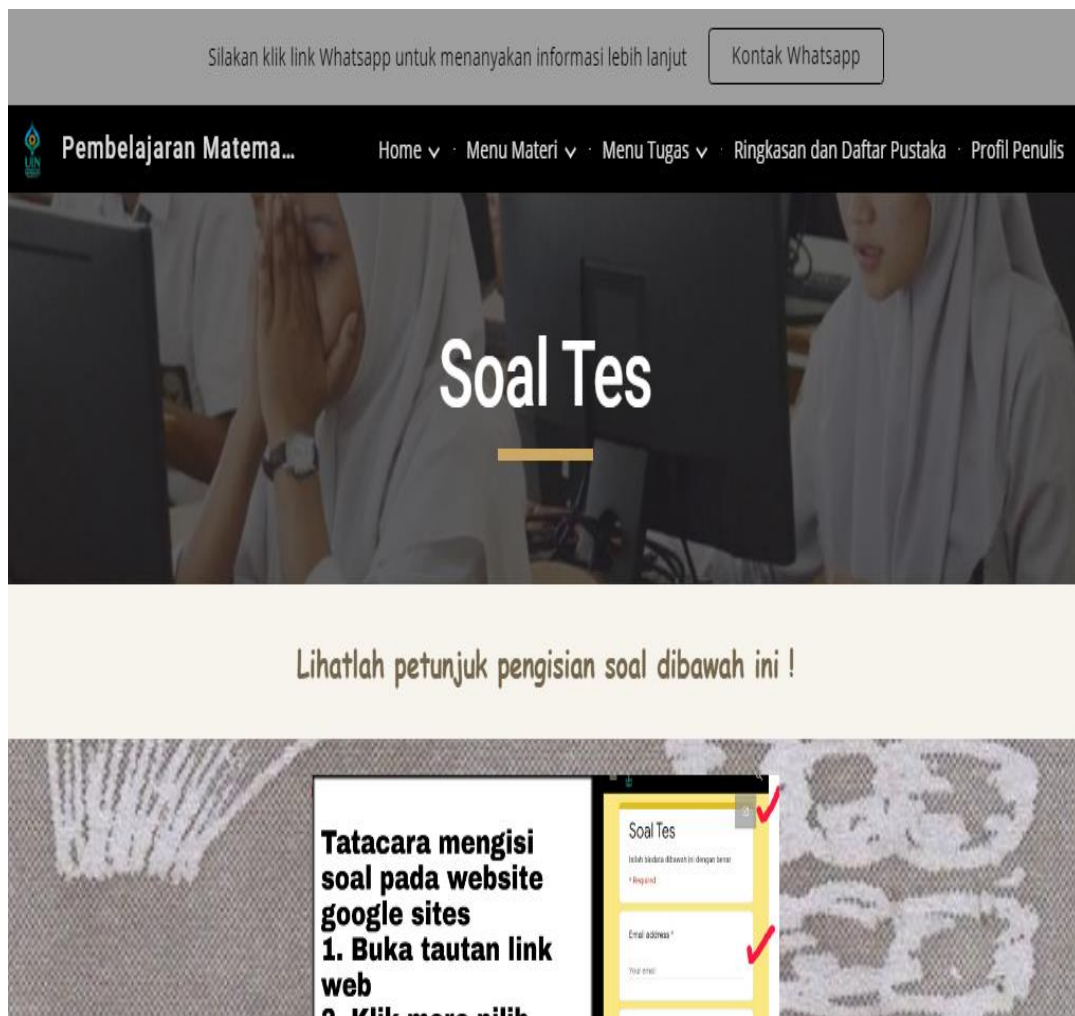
Silakan klik link Whatsapp untuk menanyakan informasi lebih lanjut

Kontak Whatsapp

Pembelajaran Matema...

Home · Menu Materi · Menu Tugas · Ringkasan dan Daftar Pustaka · Profil Penulis

Soal Tes

Lihatlah petunjuk pengisian soal dibawah ini !

Tatacara mengisi soal pada website google sites
1. Buka tautan link web
2. Klik mesa pilih

Soal Tes
Isilah biodata dibawah ini dengan benar
* Required

Email address *
Your email